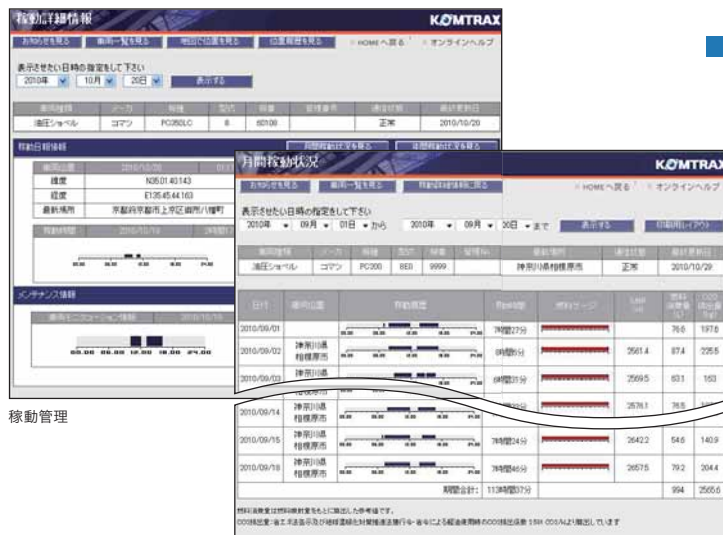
稼動詳細情報
KOMTRAX
お知らせを見る　車両一覧を見る　地図で位置を見る　位置履歴を見る　HOMEへ戻る　オンラインヘルプ
表示させたい日時の指定をして下さい
2010年　10月　20日　表示する

| 車両種類 | メーカ | 機種 | 型式 | 号機 | 管理番号 | 通信状態 | 最終更新日 |
|---|---|---|---|---|---|---|---|
| 油圧ショベル | コマツ | PC350LC | 8 | 60109 | | 正常 | 2010/10/20 |

稼動日報情報
| 緯度 | N35.01.40.143 |
|---|---|
| 経度 | E135.45.44.163 |
| 最新場所 | 京都府京都市上京区御門八幡町 |

メンテナンス情報
00.00 06.00 12.00 18.00 24.00

稼動管理

月間稼動状況
KOMTRAX
お知らせを見る　車両一覧を見る　稼動詳細情報に戻る　HOMEへ戻る　オンラインヘルプ
表示させたい日時の指定をして下さい
2010年　09月　01日　から　2010年　09月　20日　まで　表示する　印刷用レイアウト

| 車両種類 | メーカ | 機種 | 型式 | 号機 | 管理No | 最新場所 | 通信状態 | 最終更新日 |
|---|---|---|---|---|---|---|---|---|
| 油圧ショベル | コマツ | PC200 | 8E0 | 9999 | | 神奈川県相模原市 | 正常 | 2010/10/29 |

| 日付 | 最新位置 | 稼動履歴 | 稼動時間 | 燃料ゲージ | SMR | 燃料消費量 | CO2排出量 |
|---|---|---|---|---|---|---|---|
| 2010/09/01 | | | 7時間27分 | | | 76.6 | 197.6 |
| 2010/09/02 | 神奈川県相模原市 | | 9時間9分 | | 2561.4 | 87.4 | 225.5 |
| 2010/09/03 | 神奈川県相模原市 | | 6時間31分 | | 2569.5 | 63.1 | 163 |
| 2010/09/14 | 神奈川県相模原市 | | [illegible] | | 2578.1 | 76.5 | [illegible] |
| 2010/09/15 | 神奈川県相模原市 | | 7時間24分 | | 2642.2 | 54.6 | 140.9 |
| 2010/09/16 | 神奈川県相模原市 | | 7時間46分 | | 2657.5 | 79.2 | 204.4 |
| | | 期間合計: | 113時間37分 | | | 994 | 2565.6 |

燃料消費量は燃料噴射量をもとに算出した参考値です。
CO2排出量：省エネ法告示及び地球温暖化対策推進法施行令・省令による軽油使用時のCO2排出係数 2.58 (CO2/L)より算出しています